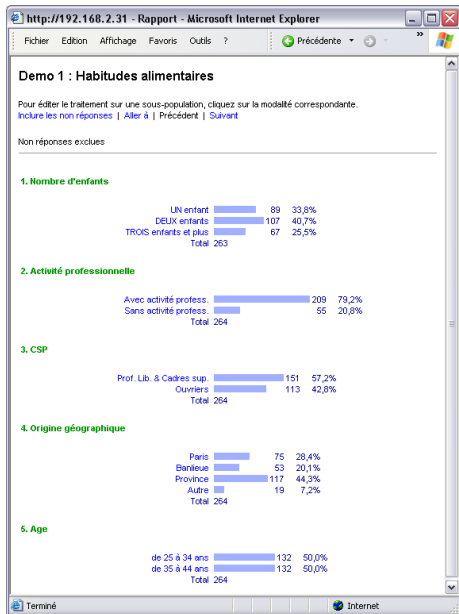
http://192.168.2.31 - Rapport - Microsoft Internet Explorer

Fichier Edition Affichage Favoris Outils ? Précédente

Demo 1 : Habitudes alimentaires

Pour éditer le traitement sur une sous-population, cliquez sur la modalité correspondante.
Inclure les non réponses | Aller à | Précédent | Suivant

Non réponses exclues

1. Nombre d'enfants

| | | |
|---|---|---|
| UN enfant | 89 | 33,8% |
| DEUX enfants | 107 | 40,7% |
| TROIS enfants et plus | 67 | 25,5% |
| Total | 263 | |

2. Activité professionnelle

| | | |
|---|---|---|
| Avec activité profess. | 209 | 79,2% |
| Sans activité profess. | 55 | 20,8% |
| Total | 264 | |

3. CSP

| | | |
|---|---|---|
| Prof. Lib. & Cadres sup. | 151 | 57,2% |
| Ouvriers | 113 | 42,8% |
| Total | 264 | |

4. Origine géographique

| | | |
|---|---|---|
| Paris | 75 | 28,4% |
| Banlieue | 53 | 20,1% |
| Province | 117 | 44,3% |
| Autre | 19 | 7,2% |
| Total | 264 | |

5. Age

| | | |
|---|---|---|
| de 25 à 34 ans | 132 | 50,0% |
| de 35 à 44 ans | 132 | 50,0% |
| Total | 264 | |

Terminé Internet